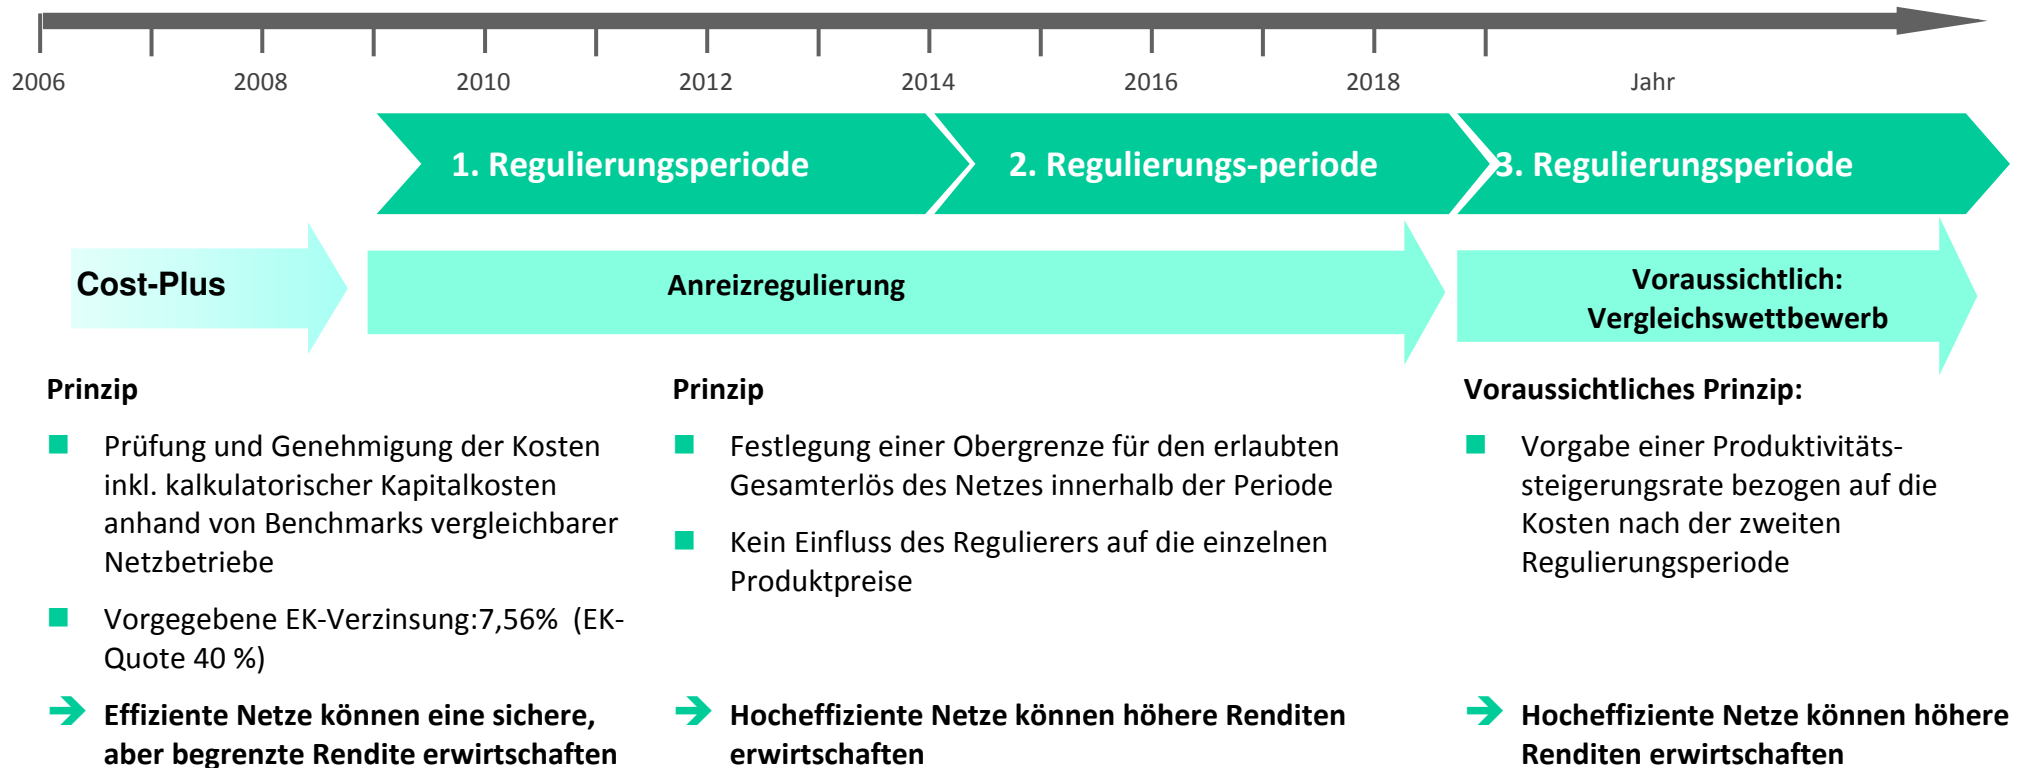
2006 2008 2010 2012 2014 2016 2018 Jahr

1. Regulierungsperiode

2. Regulierungs-periode

3. Regulierungsperiode

Cost-Plus

Anreizregulierung

Voraussichtlich: Vergleichswettbewerb

Prinzip

Prüfung und Genehmigung der Kosten inkl. kalkulatorischer Kapitalkosten anhand von Benchmarks vergleichbarer Netzbetriebe

Vorgegebene EK-Verzinsung:7,56% (EK-Quote 40 %)

Effiziente Netze können eine sichere, aber begrenzte Rendite erwirtschaften

Prinzip

Festlegung einer Obergrenze für den erlaubten Gesamterlös des Netzes innerhalb der Periode

Kein Einfluss des Regulierers auf die einzelnen Produktpreise

Hocheffiziente Netze können höhere Renditen erwirtschaften

Voraussichtliches Prinzip:

Vorgabe einer Produktivitätssteigerungsrate bezogen auf die Kosten nach der zweiten Regulierungsperiode

Hocheffiziente Netze können höhere Renditen erwirtschaften